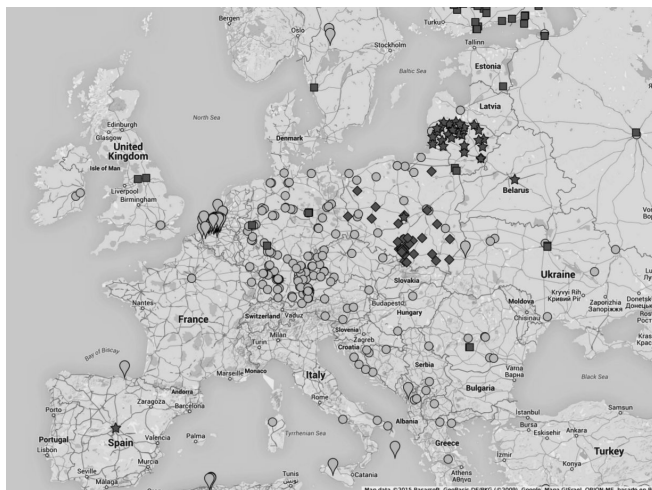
Bergen
Oslo
Turku
Stockholm
Tallinn
Estonia
Baltic Sea
Latvia
North Sea
Edinburgh
Glasgow
United Kingdom
Isle of Man
Denmark
Liverpool
Birmingham
Belarus
Slovakia
Ukraine
Kryvyi Rih
Кривий Рiг
Zaporizhia
Запорiжжя
Donetsk
Донецьк
Nantes
France
Switzerland
Vaduz
Budapest
Hungary
Moldova
Odesa
Bay of Biscay
Turin
Milan
Slovenia
Zagreb
Croatia
Bordeaux
Marseille
Monaco
Serbia
Italy
Belgrade
Varna
Bulgaria
Black Sea
Andorra
Zaragoza
Barcelona
Rome
Porto
Portugal
Lisbon
Spain
Madrid
Valencia
Palma
Tyrrhenian Sea
Albania
Istanbul
Bursa
Eskişehir
Ankara
Samsun
Greece
Turkey
Seville
Murcia
Málaga
Tunis
Catania
Athens
Konya
Map data ©2015 Basarsoft, GeoBasis-DE/BKG (©2009), Google, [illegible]